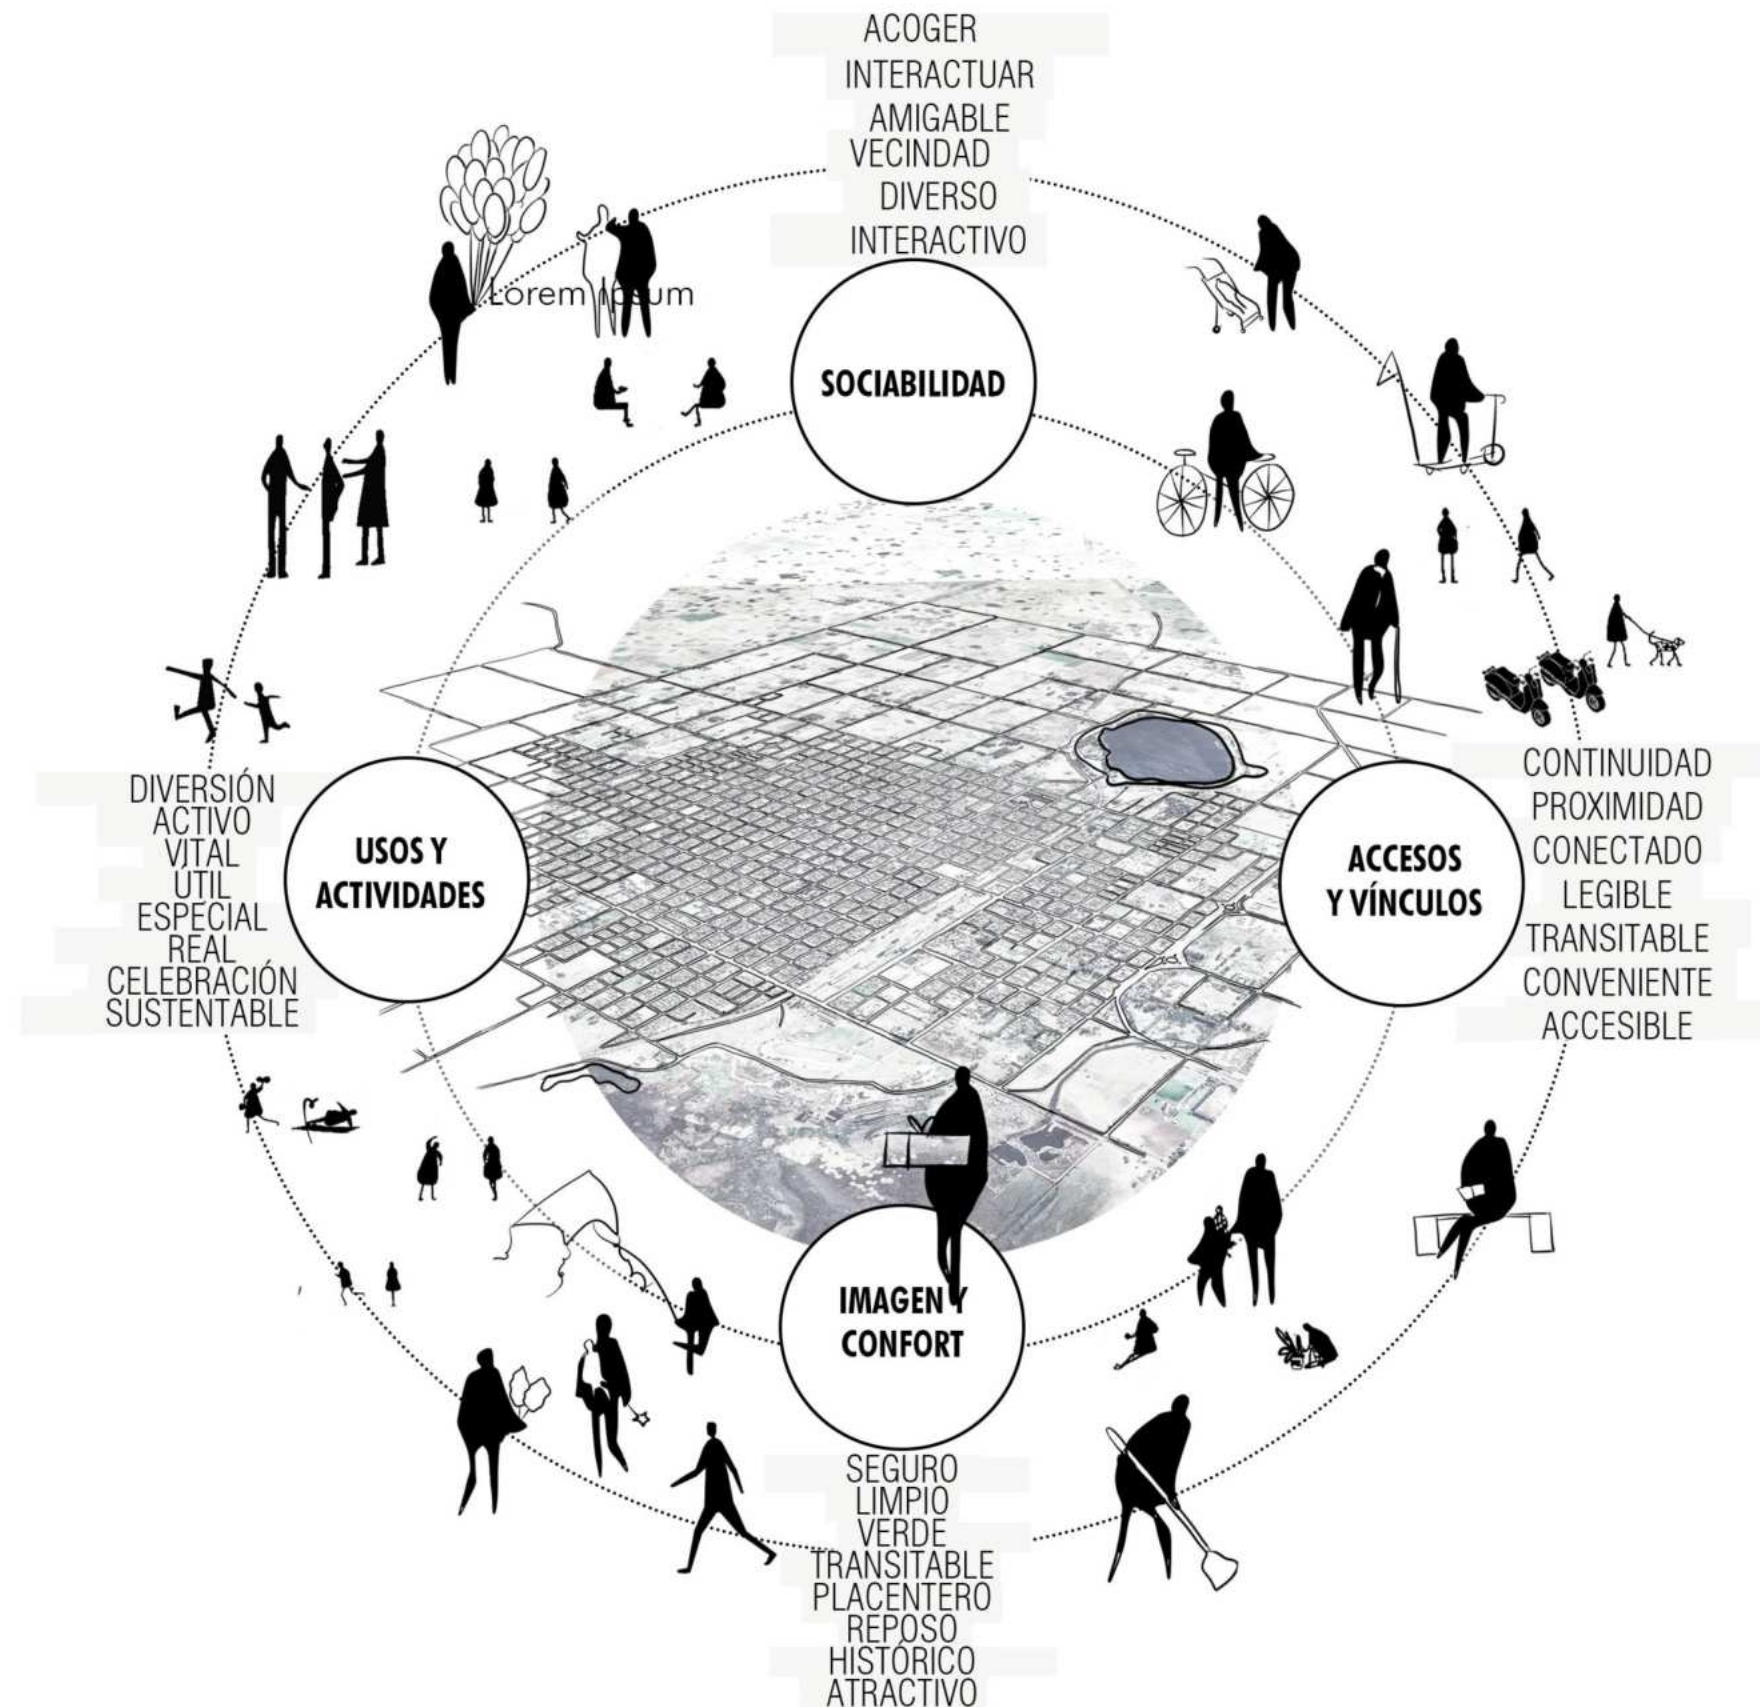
ACOGER
INTERACTUAR
AMIGABLE
VECINDAD
DIVERSO
INTERACTIVO

Lorem ipsum

SOCIABILIDAD

DIVERSIÓN
ACTIVO
VITAL
UTIL
ESPECIAL
REAL
CELEBRACIÓN
SUSTENTABLE

USOS Y ACTIVIDADES

ACCESOS Y VÍNCULOS

CONTINUIDAD
PROXIMIDAD
CONECTADO
LEGIBLE
TRANSITABLE
CONVENIENTE
ACCESIBLE

IMAGEN Y CONFORT

SEGURO
LIMPIO
VERDE
TRANSITABLE
PLACENTERO
REPOSO
HISTÓRICO
ATRACTIVO